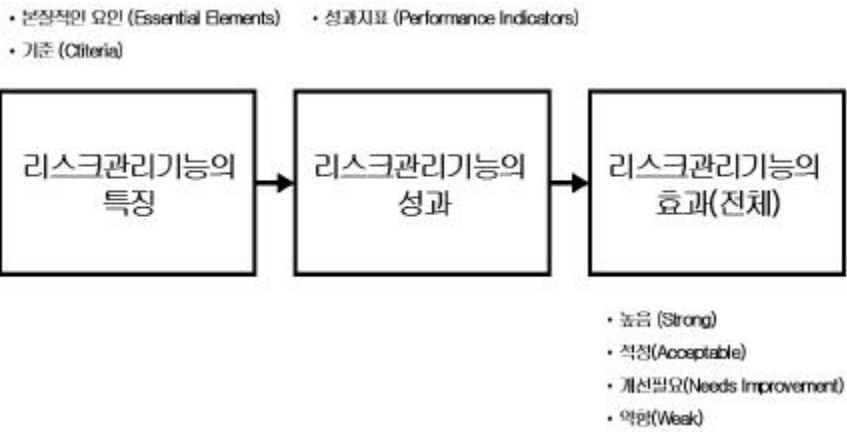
• 본질적인 요인 (Essential Elements)
• 기준 (Ctiteria)

• 성과지표 (Performance Indicators)

리스크관리기능의 특징

리스크관리기능의 성과

리스크관리기능의 효과(전체)

• 높음 (Strong)
• 적정(Acceptable)
• 개선필요(Needs Improvement)
• 약함(Weak)